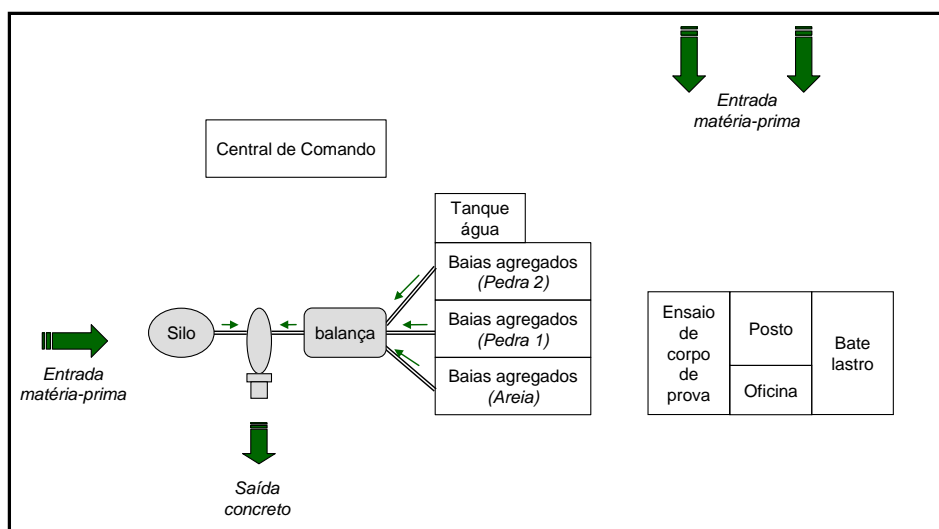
Entrada matéria-prima

Central de Comando

Tanque água

Baias agregados (Pedra 2)

Baias agregados (Pedra 1)

Baias agregados (Areia)

Silo

balança

Entrada matéria-prima

Saída concreto

Ensaio de corpo de prova

Posto

Oficina

Bate lastro